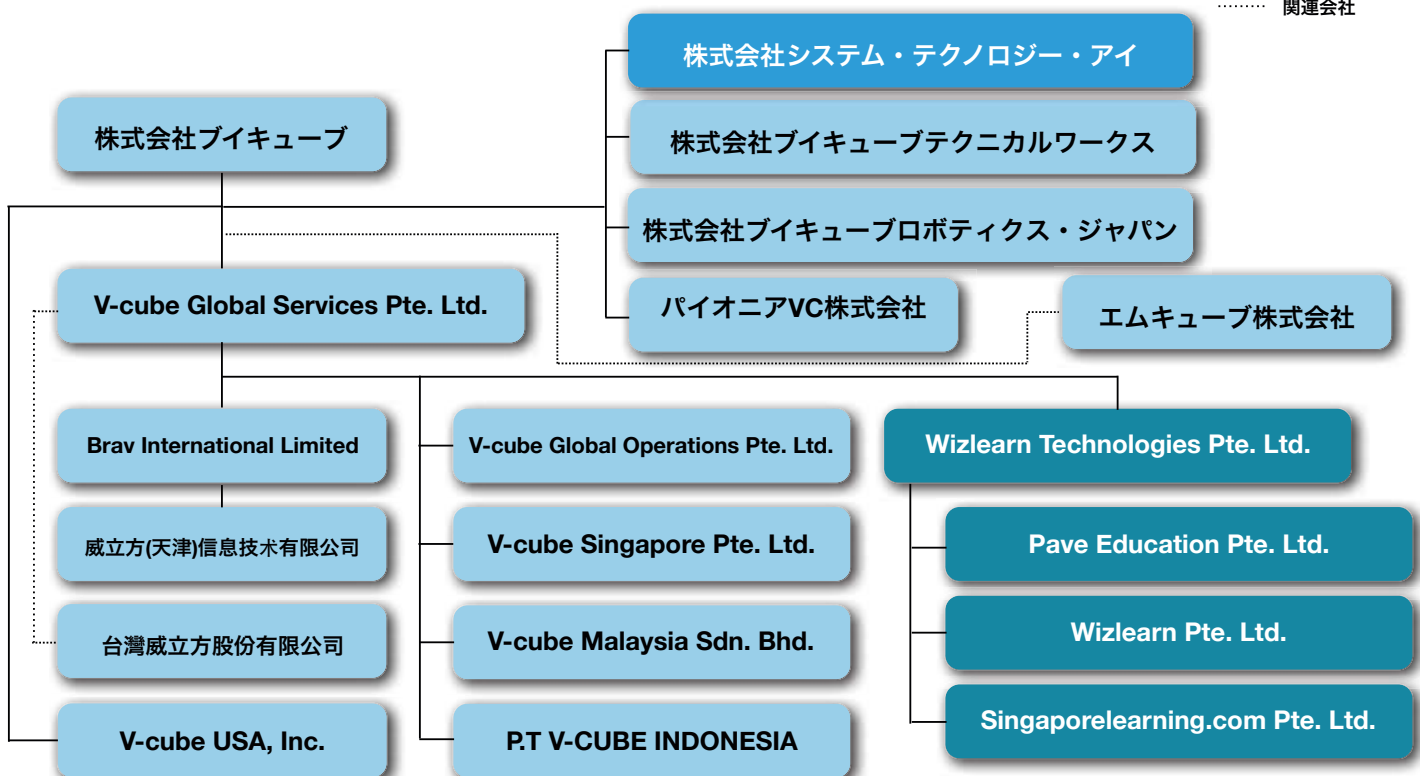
関連会社

株式会社システム・テクノロジー・アイ

株式会社ブイキューブ

株式会社ブイキューブテクニカルワークス

株式会社ブイキューブロボティクス・ジャパン

V-cube Global Services Pte. Ltd.

パイオニアVC株式会社

エムキューブ株式会社

Brav International Limited

V-cube Global Operations Pte. Ltd.

Wizlearn Technologies Pte. Ltd.

威立方(天津)信息技术有限公司

V-cube Singapore Pte. Ltd.

Pave Education Pte. Ltd.

台灣威立方股份有限公司

V-cube Malaysia Sdn. Bhd.

Wizlearn Pte. Ltd.

Singaporelearning.com Pte. Ltd.

V-cube USA, Inc.

P.T V-CUBE INDONESIA